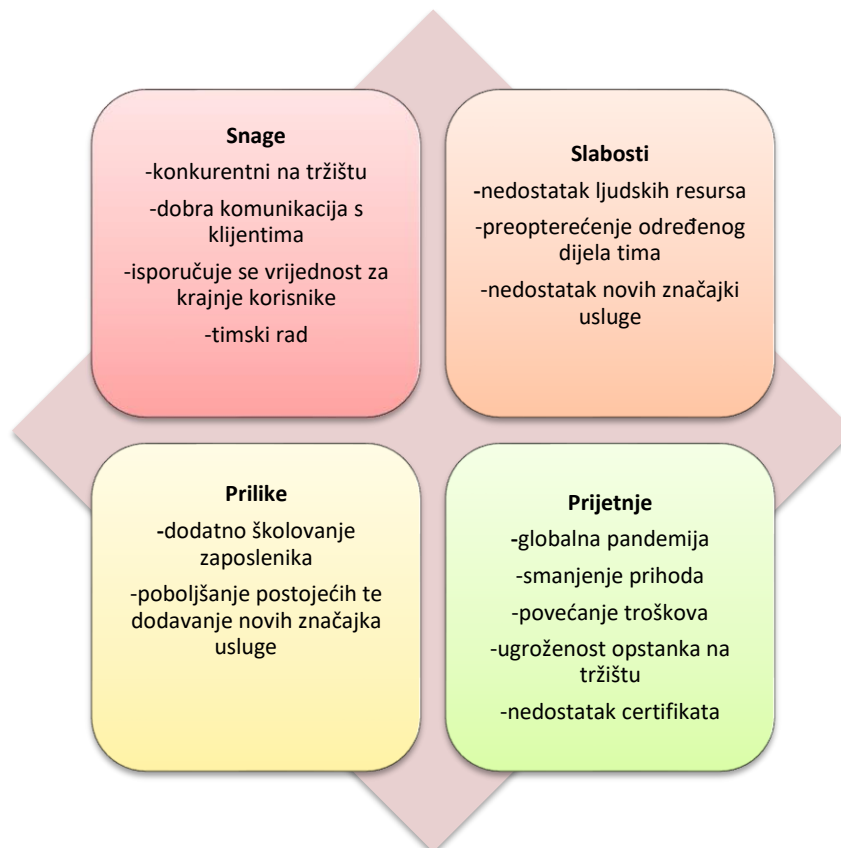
**Snage**

-konkurentni na tržištu

-dobra komunikacija s klijentima

-isporučuje se vrijednost za krajnje korisnike

-timski rad

**Slabosti**

-nedostatak ljudskih resursa

-preopterećenje određenog dijela tima

-nedostatak novih značajki usluge

**Prilike**

-dodatno školovanje zaposlenika

-poboljšanje postojećih te dodavanje novih značajka usluge

**Prijetnje**

-globalna pandemija

-smanjenje prihoda

-povećanje troškova

-ugroženost opstanka na tržištu

-nedostatak certifikata